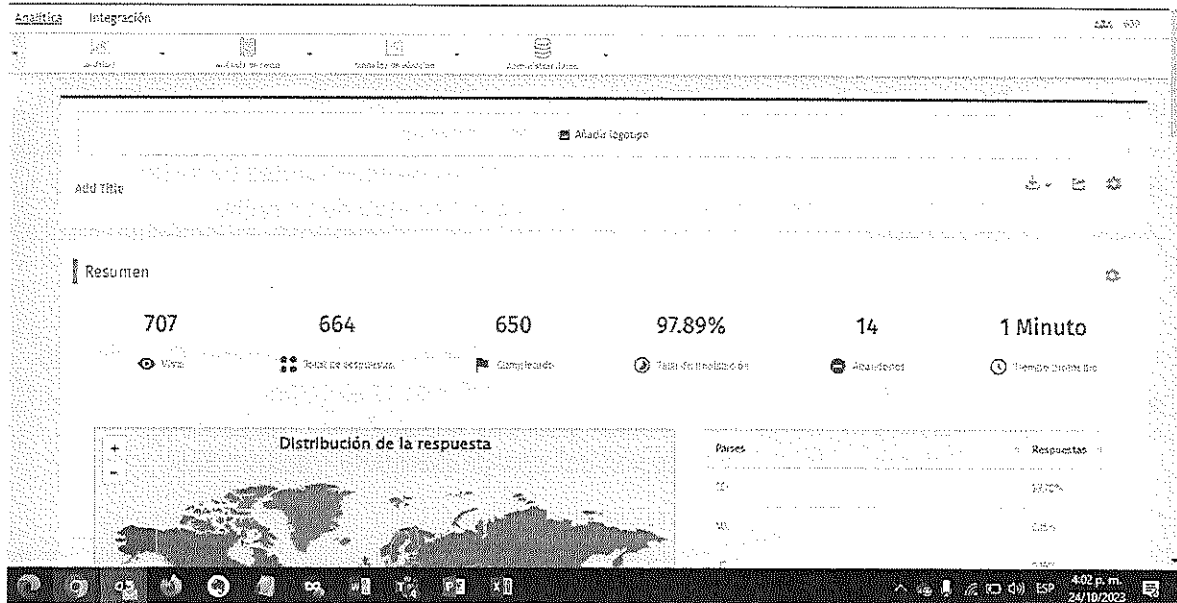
Analítica Integración

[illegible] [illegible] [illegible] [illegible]

Añadir logotipo

Add Title

Resumen

707
Vistas

664
Total de respuestas

650
Completado

97.89%
Tasa de finalización

14
Abandonos

1 Minuto
Tiempo promedio

Distribución de la respuesta

+
-

| Países | Respuestas |
|---|---|
| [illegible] | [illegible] |
| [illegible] | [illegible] |
| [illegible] | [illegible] |

ESP 4:02 p. m. 24/10/2023